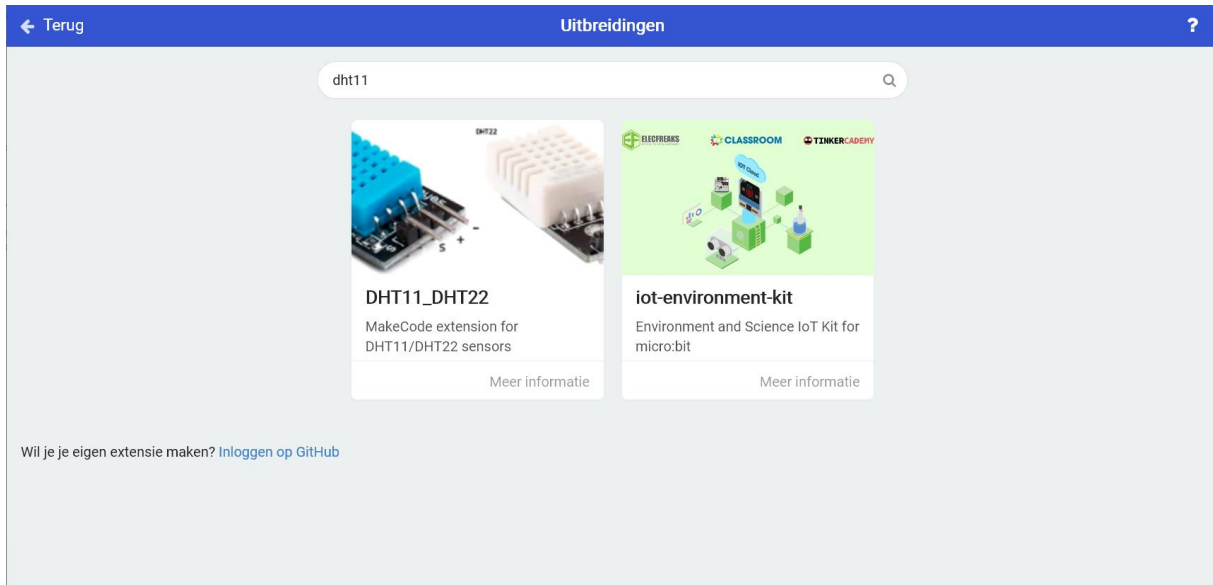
← Terug

Uitbreidingen

?

dht11

DHT22

S + -

DHT11_DHT22

MakeCode extension for DHT11/DHT22 sensors

Meer informatie

ELECFREAKS

CLASSROOM

TINKERCADEMY

IOT Cloud

iot-environment-kit

Environment and Science IoT Kit for micro:bit

Meer informatie

Wil je je eigen extensie maken? Inloggen op GitHub